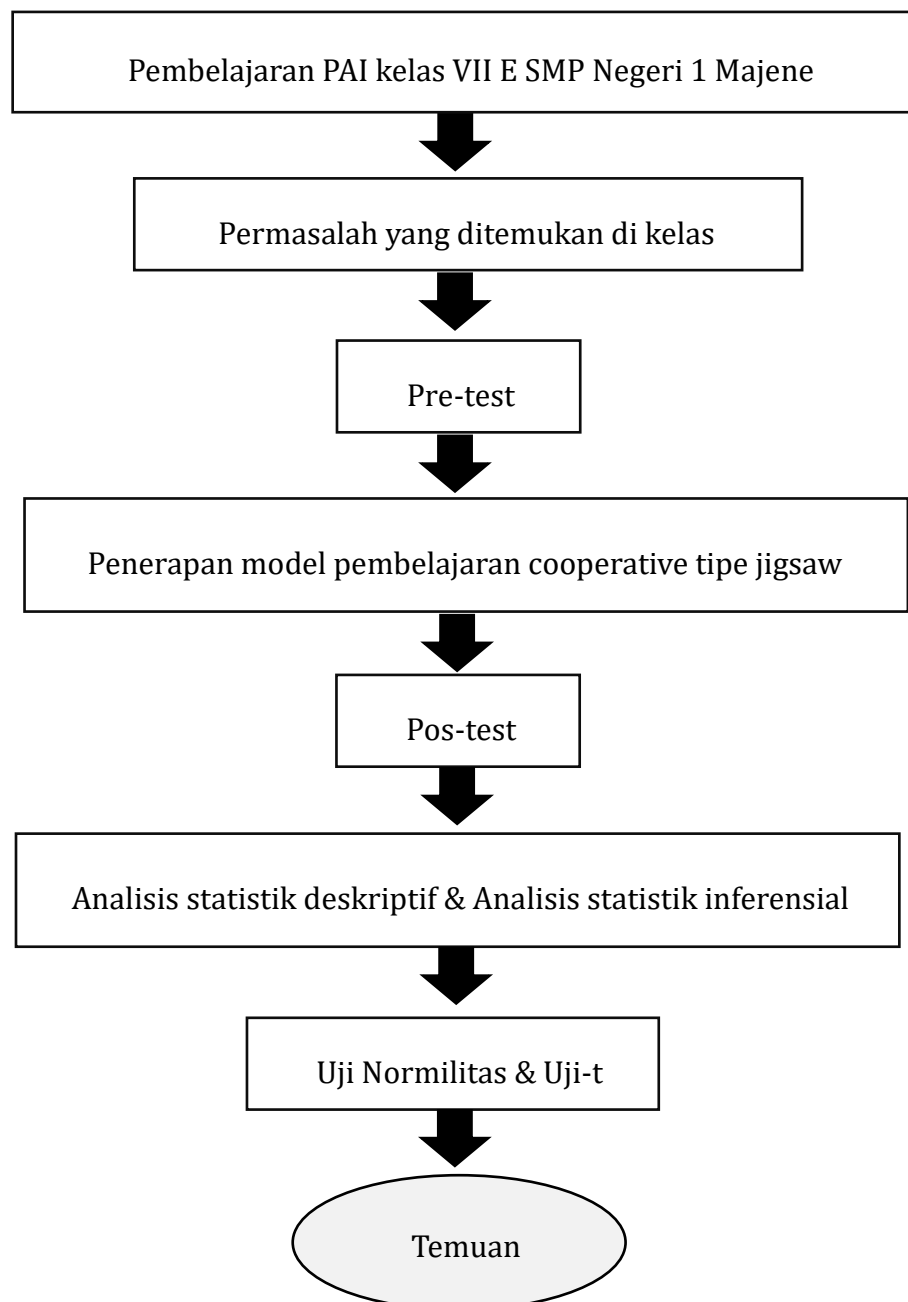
Pembelajaran PAI kelas VII E SMP Negeri 1 Majene

Permasalah yang ditemukan di kelas

Pre-test

Penerapan model pembelajaran cooperative tipe jigsaw

Pos-test

Analisis statistik deskriptif & Analisis statistik inferensial

Uji Normilitas & Uji-t

Temuan